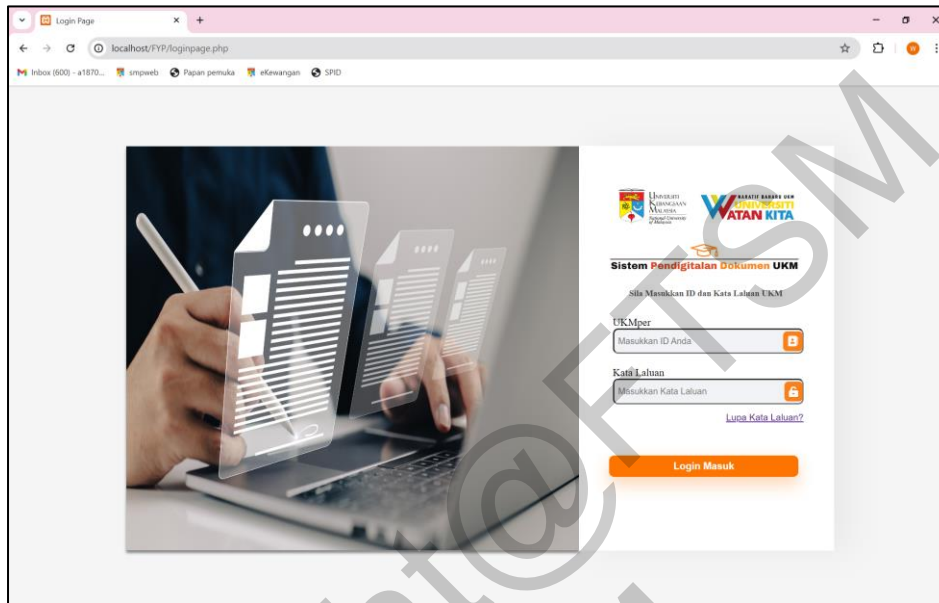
Login Page

localhost/FYP/loginpage.php

Inbox (600) - a1870... smpweb Papan pemuka eKewangan SPID

UNIVERSITI KEBANGSAAN MALAYSIA National University of Malaysia

AKADEMI BAHARU UKM UNIVERSITI WATAN KITA

Sistem Pendigitalan Dokumen UKM

Sila Masukkan ID dan Kata Laluan UKM

UKMper

Masukkan ID Anda

Kata Laluan

Masukkan Kata Laluan

Lupa Kata Laluan?

Login Masuk

@FTSM